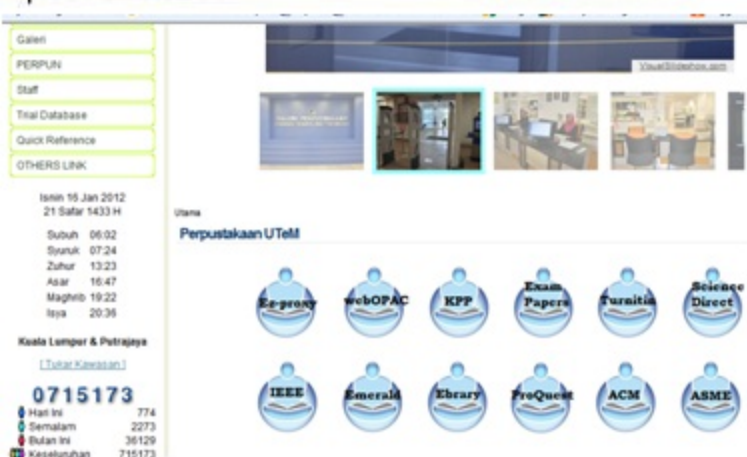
Galeri

PERPUN

Staff

Trial Database

Quick Reference

OTHERS LINK

Isnin 16 Jan 2012
21 Safar 1433 H

| | |
|---|---|
| Subuh | 06:02 |
| Syuruk | 07:24 |
| Zuhur | 13:23 |
| Asar | 16:47 |
| Maghrib | 19:22 |
| Isya | 20:36 |

Kuala Lumpur & Putrajaya

[ Tukar Kawasan ]

0715173

| | |
|---|---|
| Hari Ini | 774 |
| Semalam | 2273 |
| Bulan Ini | 36129 |
| Keseluruhan | 715173 |

VisualSlideshow.com

Utama

Perpustakaan UTeM

Ez-proxy

webOPAC

KPP

Exam Papers

Turnitin

Science Direct

IEEE

Emerald

Ebrary

ProQuest

ACM

ASME